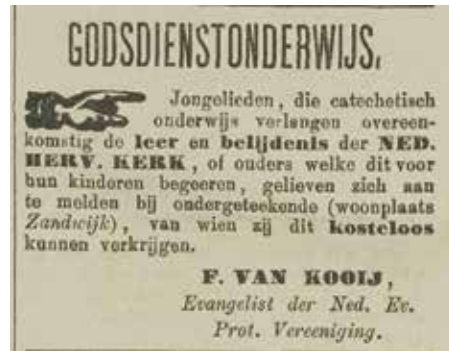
GODSDIENSTONDERWIJS.

Jongelieden, die catechetisch onderwijs verlangen overeenkomstig de leer en belijdenis der NED. HERV. KERK, of ouders welke dit voor hun kinderen begeeren, gelieven zich aan te melden bij ondergeteekende (woonplaats Zandwijk), van wien zij dit kosteloos kunnen verkrijgen.

F. VAN KOOIJ,
Evangelist der Ned. Ev. Prot. Vereeniging.